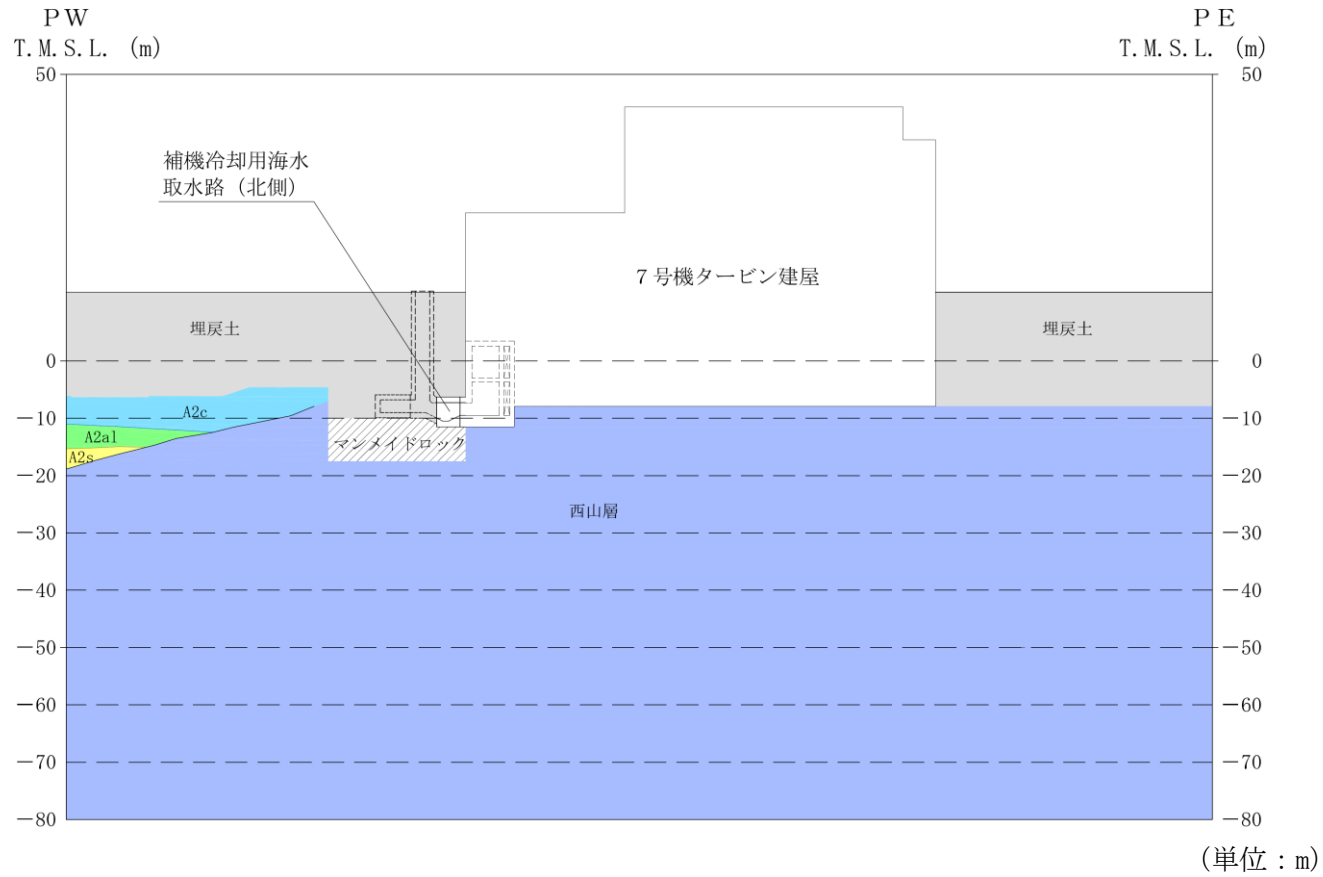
PW
T.M.S.L. (m)

PE
T.M.S.L. (m)

50
0
−10
−20
−30
−40
−50
−60
−70
−80

50
0
−10
−20
−30
−40
−50
−60
−70
−80

補機冷却用海水取水路（北側）

7号機タービン建屋

埋戻土

埋戻土

A2c
A2a1
A2s

マンメイドロック

西山層

（単位：m）